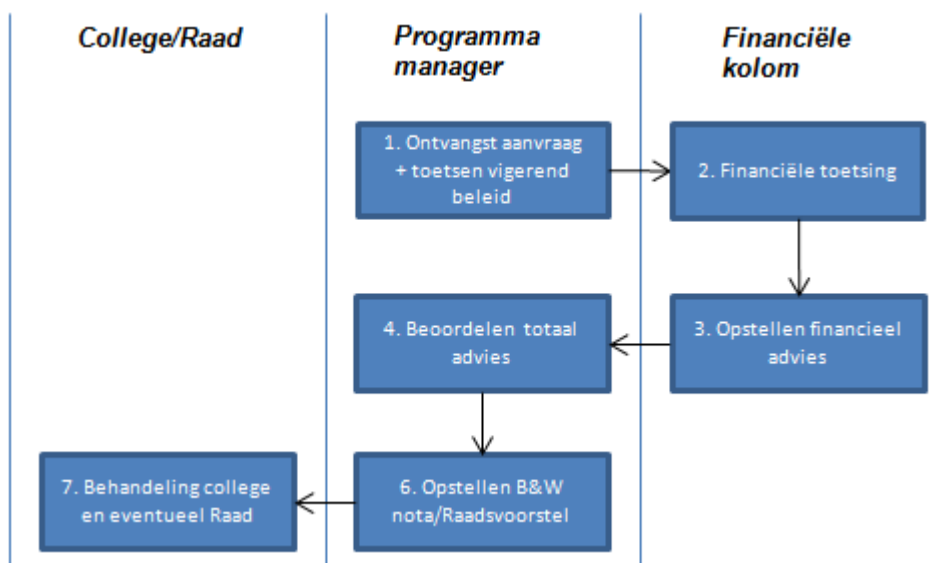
College/Raad

Programma manager

Financiële kolom

1. Ontvangst aanvraag + toetsen vigerend beleid

2. Financiële toetsing

3. Opstellen financieel advies

4. Beoordelen totaal advies

6. Opstellen B&W nota/Raadsvoorstel

7. Behandeling college en eventueel Raad